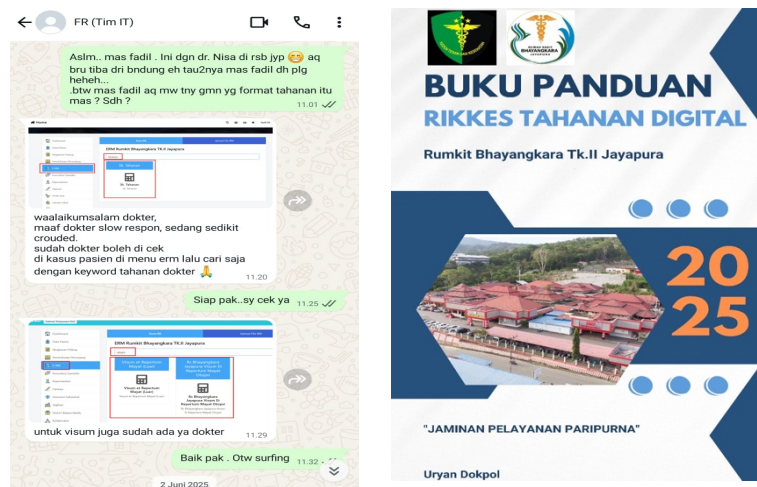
FR (Tim IT)

Aslm.. mas fadil . Ini dgn dr. Nisa di rsb jyp 😊 aq bru tiba dri bndung eh tau2nya mas fadil dh plg heheh...
..btw mas fadil aq mw tny gmn yg format tahanan itu mas ? Sdh ? 11.01

ERM Rumkit Bhayangkara Tk.II Jayapura

waalaikumsalam dokter,
maaf dokter slow respon, sedang sedikit crouded.
sudah dokter boleh di cek
di kasus pasien di menu erm lalu cari saja dengan keyword tahanan dokter 🙏 11.20

Siap pak..sy cek ya 11.25

ERM Rumkit Bhayangkara Tk.II Jayapura

untuk visum juga sudah ada ya dokter 11.29

Baik pak . Otw surfing 11.32

2 Juni 2025

BUKU PANDUAN
RIKKES TAHANAN DIGITAL
Rumkit Bhayangkara Tk.II Jayapura

20
25

"JAMINAN PELAYANAN PARIPURNA"

Uryan Dokpol